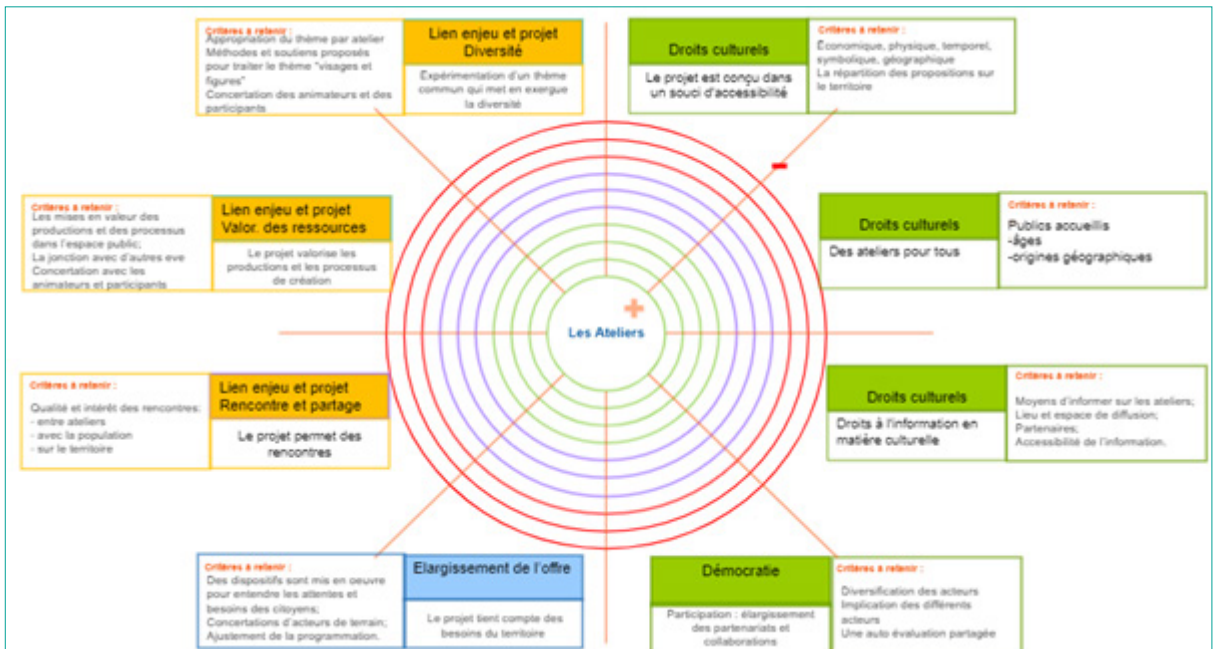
Critères à retenir :
Appropriation du thème par atelier
Méthodes et soutiens proposés pour traiter le thème "visages et figures"
Concertation des animateurs et des participants

Lien enjeu et projet Diversité

Expérimentation d'un thème commun qui met en exergue la diversité

Droits culturels

Le projet est conçu dans un souci d'accessibilité

Critères à retenir :
Économique, physique, temporel, symbolique, géographique
La répartition des propositions sur le territoire

Critères à retenir :
Les mises en valeur des productions et des processus dans l'espace public;
La jonction avec d'autres eve
Concertation avec les animateurs et participants

Lien enjeu et projet Valor. des ressources

Le projet valorise les productions et les processus de création

Droits culturels

Des ateliers pour tous

Critères à retenir :
Publics accueillis
-âges
-origines géographiques

Les Ateliers

Critères à retenir :
Qualité et intérêt des rencontres:
- entre ateliers
- avec la population
- sur le territoire

Lien enjeu et projet Rencontre et partage

Le projet permet des rencontres

Droits culturels

Droits à l'information en matière culturelle

Critères à retenir :
Moyens d'informer sur les ateliers;
Lieu et espace de diffusion;
Partenaires;
Accessibilité de l'information.

Critères à retenir :
Des dispositifs sont mis en oeuvre pour entendre les attentes et besoins des citoyens;
Concertations d'acteurs de terrain;
Ajustement de la programmation.

Elargissement de l'offre

Le projet tient compte des besoins du territoire

Démocratie

Participation : élargissement des partenariats et collaborations

Critères à retenir :
Diversification des acteurs
Implication des différents acteurs
Une auto évaluation partagée